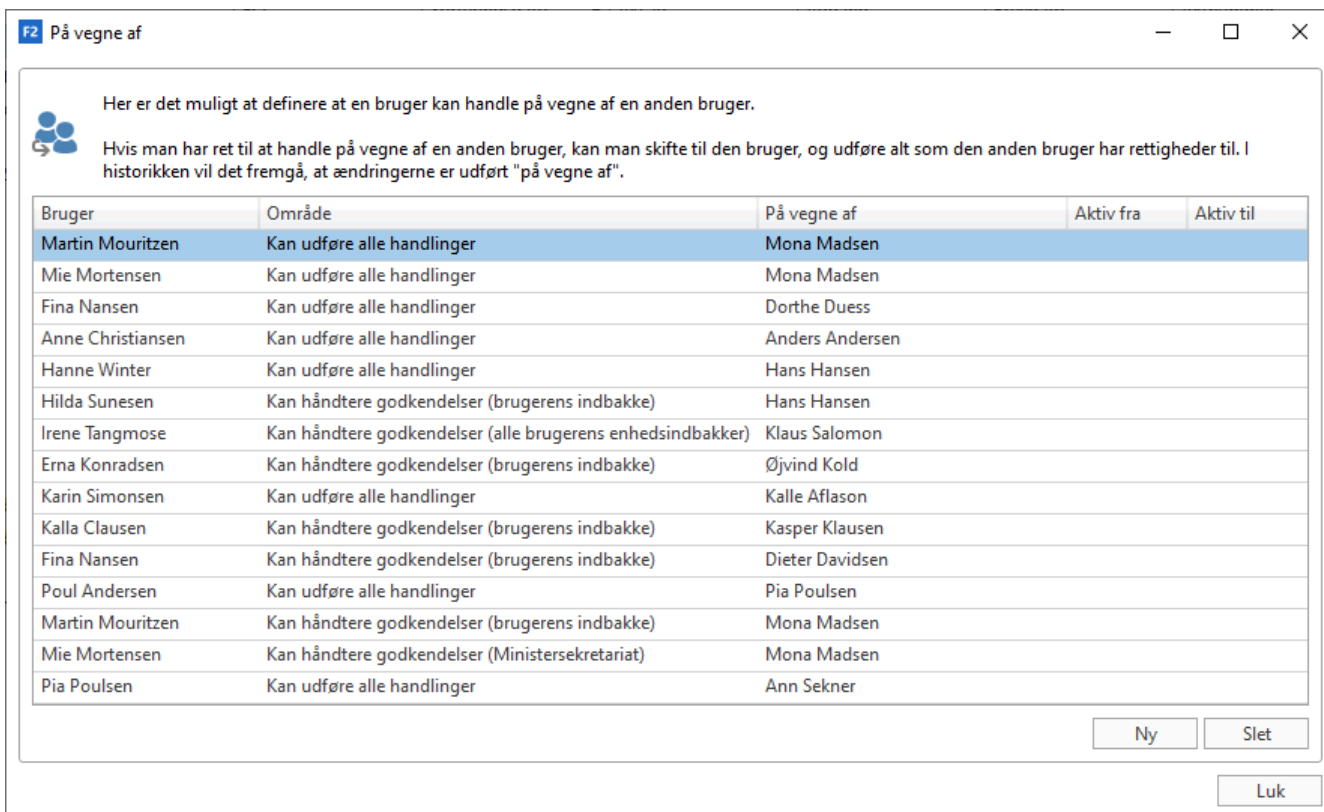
F2 På vegne af

Her er det muligt at definere at en bruger kan handle på vegne af en anden bruger.

Hvis man har ret til at handle på vegne af en anden bruger, kan man skifte til den bruger, og udføre alt som den anden bruger har rettigheder til. I historikken vil det fremgå, at ændringerne er udført "på vegne af".

| Bruger | Område | På vegne af | Aktiv fra | Aktiv til |
|---|---|---|---|---|
| Martin Mouritzen | Kan udføre alle handlinger | Mona Madsen | | |
| Mie Mortensen | Kan udføre alle handlinger | Mona Madsen | | |
| Fina Nansen | Kan udføre alle handlinger | Dorthe Duess | | |
| Anne Christiansen | Kan udføre alle handlinger | Anders Andersen | | |
| Hanne Winter | Kan udføre alle handlinger | Hans Hansen | | |
| Hilda Sunesen | Kan håndtere godkendelser (brugerens indbakke) | Hans Hansen | | |
| Irene Tangmose | Kan håndtere godkendelser (alle brugerens enhedsindbakker) | Klaus Salomon | | |
| Erna Konradsen | Kan håndtere godkendelser (brugerens indbakke) | Øjvind Kold | | |
| Karin Simonsen | Kan udføre alle handlinger | Kalle Aflason | | |
| Kalla Clausen | Kan håndtere godkendelser (brugerens indbakke) | Kasper Klausen | | |
| Fina Nansen | Kan håndtere godkendelser (brugerens indbakke) | Dieter Davidsen | | |
| Poul Andersen | Kan udføre alle handlinger | Pia Poulsen | | |
| Martin Mouritzen | Kan håndtere godkendelser (brugerens indbakke) | Mona Madsen | | |
| Mie Mortensen | Kan håndtere godkendelser (Ministersekretariat) | Mona Madsen | | |
| Pia Poulsen | Kan udføre alle handlinger | Ann Sekner | | |

Ny Slet

Luk